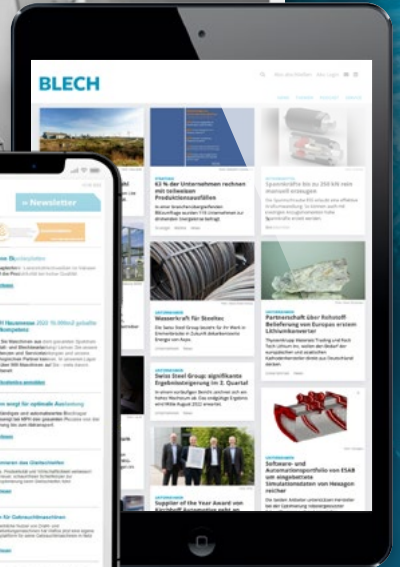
BLECH

» Newsletter

63 % der Unternehmen rechnen mit teilweisen Produktionsausfällen

Spannkräfte bis zu 250 kN rein manuell erzeugen

Wasserkraft für Stoeltec

Partnerschaft über Rohstoff-Belieferung von Europas erstem Lithiumhersteller

Swiss Steel Group: signifikante Ergebnissteigerung im 3. Quartal

Software- und Automatisierungsportfolio von ESAB um abgestimmte Umsatzeinsatzlösungen von Hexagon reicher

Supplier of the Year Award von Kirchhoff Automotive geht an